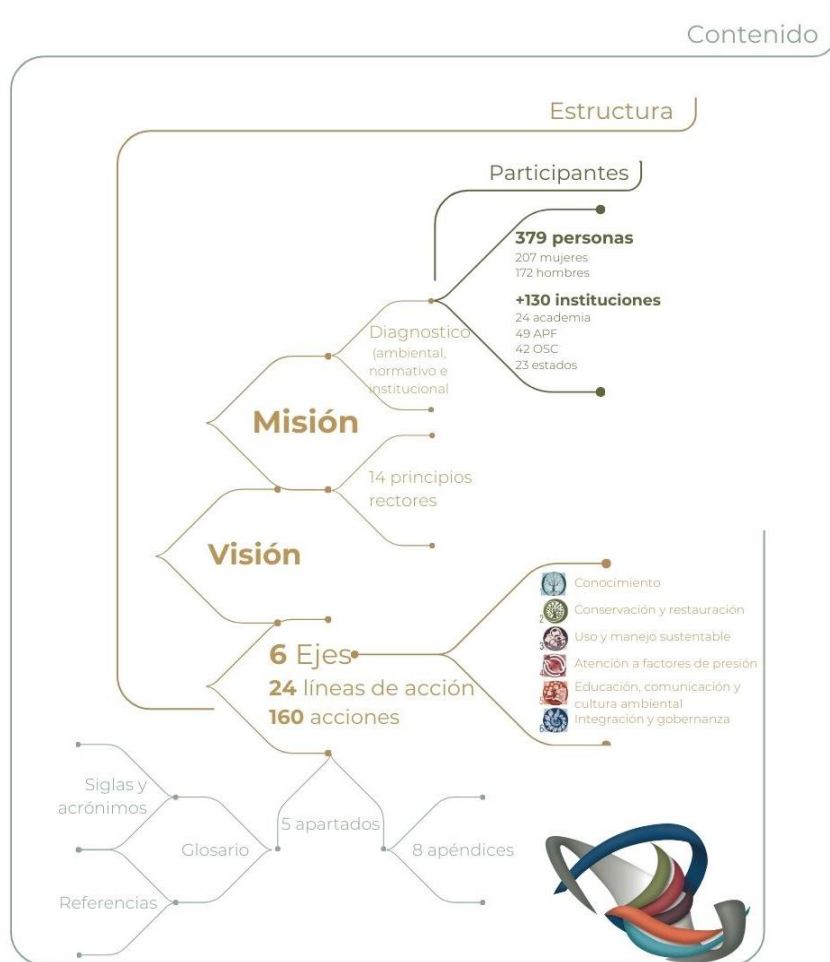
Contenido

Estructura

Participantes

379 personas
207 mujeres
172 hombres

+130 instituciones
24 academia
49 APF
42 OSC
23 estados

Diagnostico (ambiental, normativo e institucional

Misión

14 principios rectores

Visión

1 Conocimiento
2 Conservación y restauración
3 Uso y manejo sustentable
4 Atención a factores de presión
5 Educación, comunicación y cultura ambiental
6 Integración y gobernanza

6 Ejes
24 líneas de acción
160 acciones

Siglas y acrónimos

Glosario

5 apartados

8 apéndices

Referencias